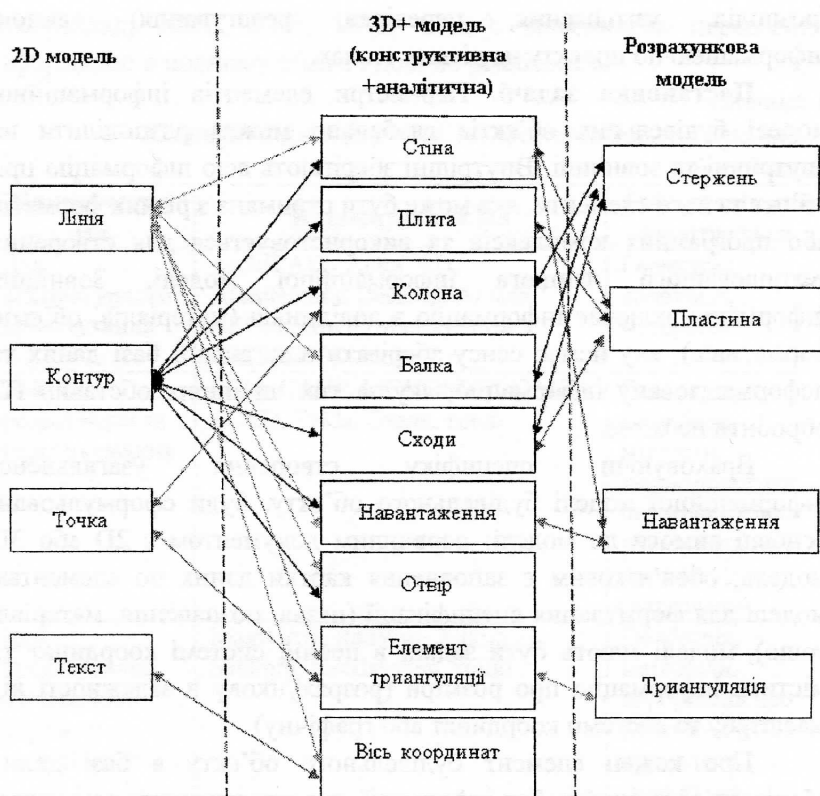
2D модель

3D+ модель (конструктивна +аналітична)

Розрахункова модель

Лінія

Контур

Точка

Текст

Стіна

Плита

Колона

Балка

Сходи

Навантаження

Отвір

Елемент триангуляції

Вісь координат

Стержень

Пластина

Навантаження

Триангуляція